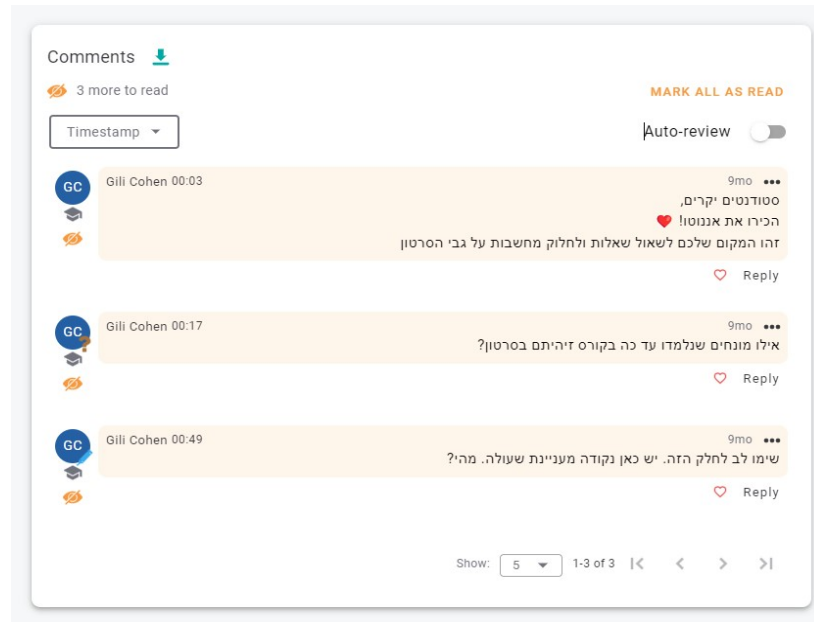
Comments

3 more to read

MARK ALL AS READ

Timestamp

Auto-review

GC

Gili Cohen 00:03

9mo •••

סטודנטים יקרים,
הכירו את אננוטו! ❤️
זהו המקום שלכם לשאול שאלות ולחלוק מחשבות על גבי הסרטון

Reply

GC

Gili Cohen 00:17

9mo •••

אילו מונחים שנלמדו עד כה בקורס זיהיתם בסרטון?

Reply

GC

Gili Cohen 00:49

9mo •••

שימו לב לחלק הזה. יש כאן נקודה מעניינת שעולה. מהי?

Reply

Show: 5 1-3 of 3